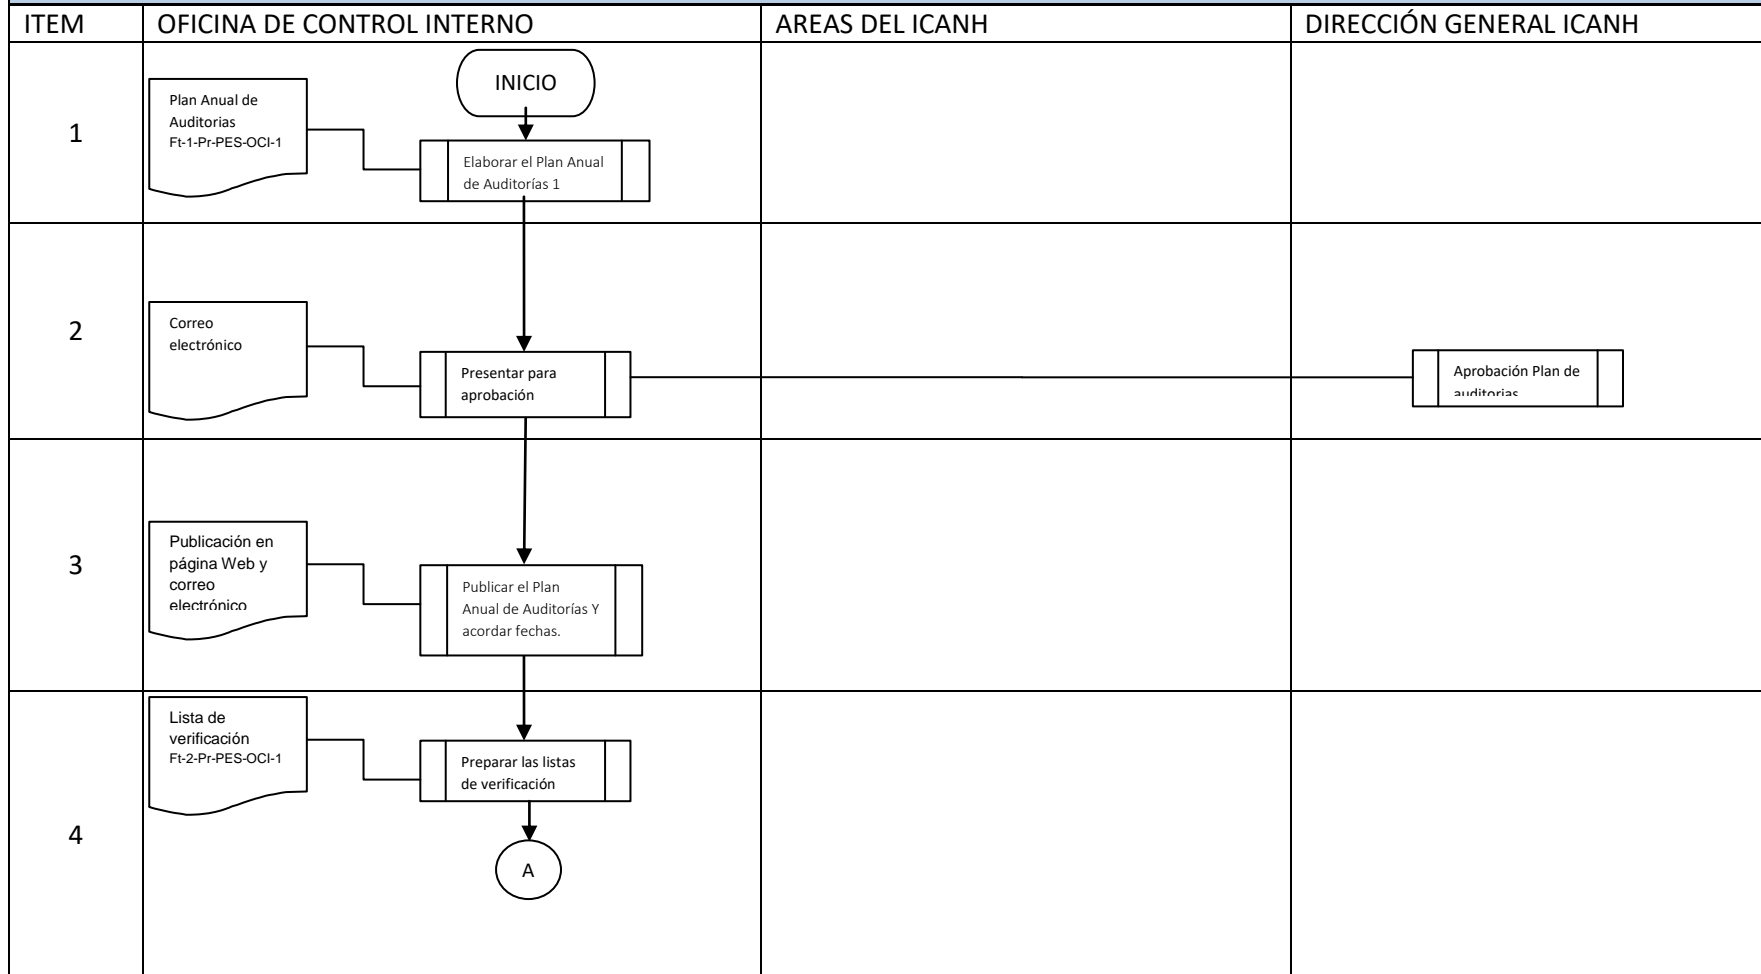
| ITEM | OFICINA DE CONTROL INTERNO | AREAS DEL ICANH | DIRECCIÓN GENERAL ICANH |
|---|---|---|---|
| 1 | Plan Anual de Auditorias Ft-1-Pr-PES-OCI-1<br>INICIO<br>Elaborar el Plan Anual de Auditorías 1 | | |
| 2 | Correo electrónico<br>Presentar para aprobación | | Aprobación Plan de auditorias |
| 3 | Publicación en página Web y correo electrónico<br>Publicar el Plan Anual de Auditorías Y acordar fechas. | | |
| 4 | Lista de verificación Ft-2-Pr-PES-OCI-1<br>Preparar las listas de verificación<br>A | | |